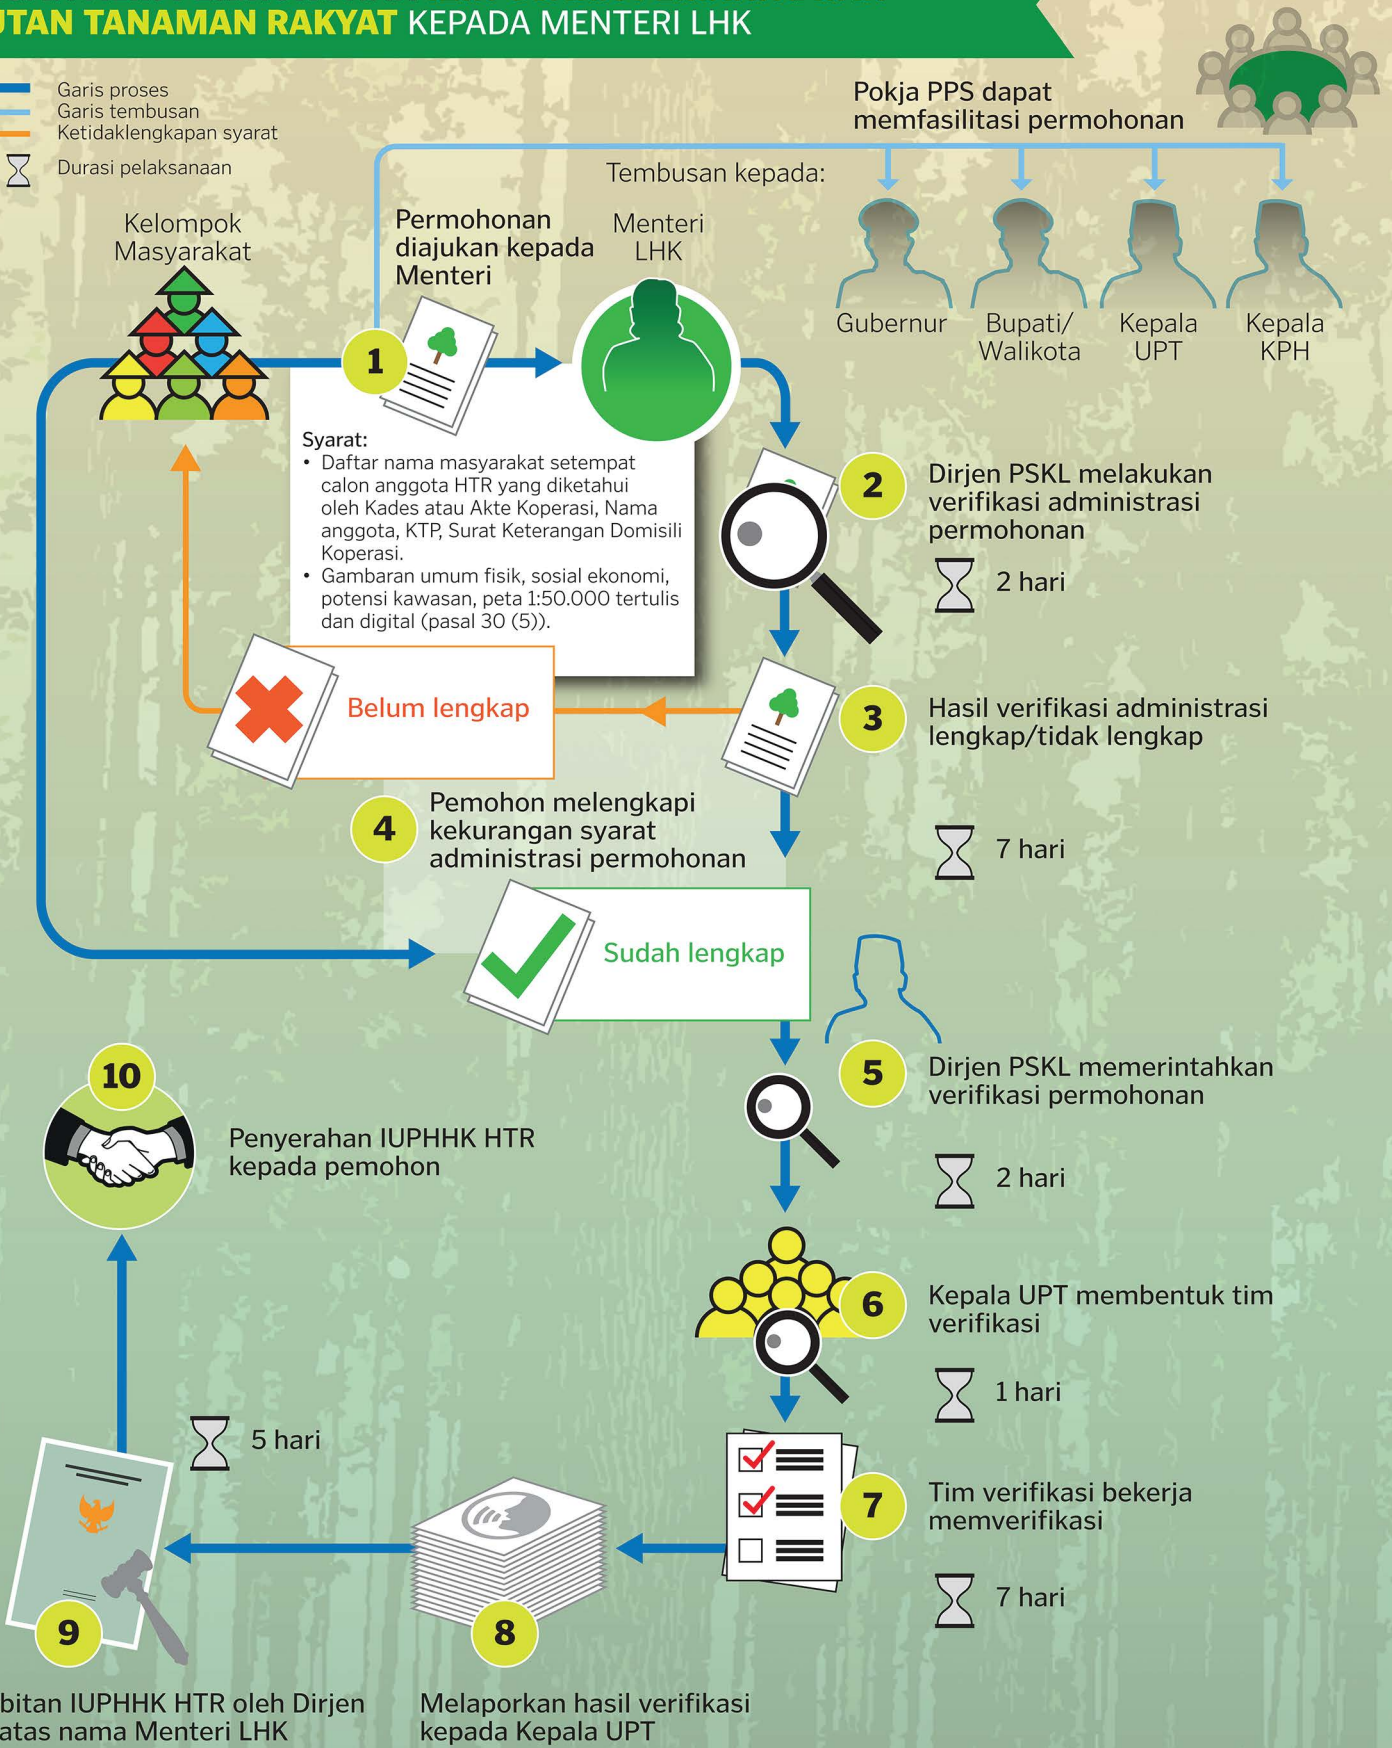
UTAN TANAMAN RAKYAT KEPADA MENTERI LHK

Garis proses
Garis tembusan
Ketidaklengkapan syarat
Durasi pelaksanaan

Pokja PPS dapat memfasilitasi permohonan

Tembusan kepada:

Gubernur
Bupati/ Walikota
Kepala UPT
Kepala KPH

Kelompok Masyarakat

Permohonan diajukan kepada Menteri

Menteri LHK

1

Syarat:
• Daftar nama masyarakat setempat calon anggota HTR yang diketahui oleh Kades atau Akte Koperasi, Nama anggota, KTP, Surat Keterangan Domisili Koperasi.
• Gambaran umum fisik, sosial ekonomi, potensi kawasan, peta 1:50.000 tertulis dan digital (pasal 30 (5)).

2 Dirjen PSKL melakukan verifikasi administrasi permohonan

2 hari

Belum lengkap

3 Hasil verifikasi administrasi lengkap/tidak lengkap

4 Pemohon melengkapi kekurangan syarat administrasi permohonan

7 hari

Sudah lengkap

5 Dirjen PSKL memerintahkan verifikasi permohonan

2 hari

10

Penyerahan IUPHHK HTR kepada pemohon

6 Kepala UPT membentuk tim verifikasi

1 hari

5 hari

7 Tim verifikasi bekerja memverifikasi

7 hari

9

8

bitan IUPHHK HTR oleh Dirjen atas nama Menteri LHK

Melaporkan hasil verifikasi kepada Kepala UPT